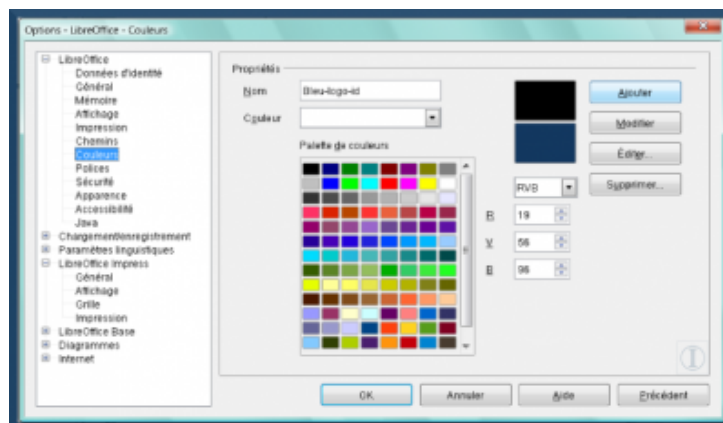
Options - LibreOffice - Couleurs

LibreOffice
Données d'identité
Général
Mémoire
Affichage
Impression
Chemins
Couleurs
Polices
Sécurité
Apparence
Accessibilité
Java
Chargement/enregistrement
Paramètres linguistiques
LibreOffice Impress
Général
Affichage
Grille
Impression
LibreOffice Base
Diagrammes
Internet

Propriétés
Nom
Bleu-logo-id
Couleur
Palette de couleurs

Ajouter
Modifier
Éditer...
RVB
Supprimer...
R 19
V 56
B 96

OK
Annuler
Aide
Précédent